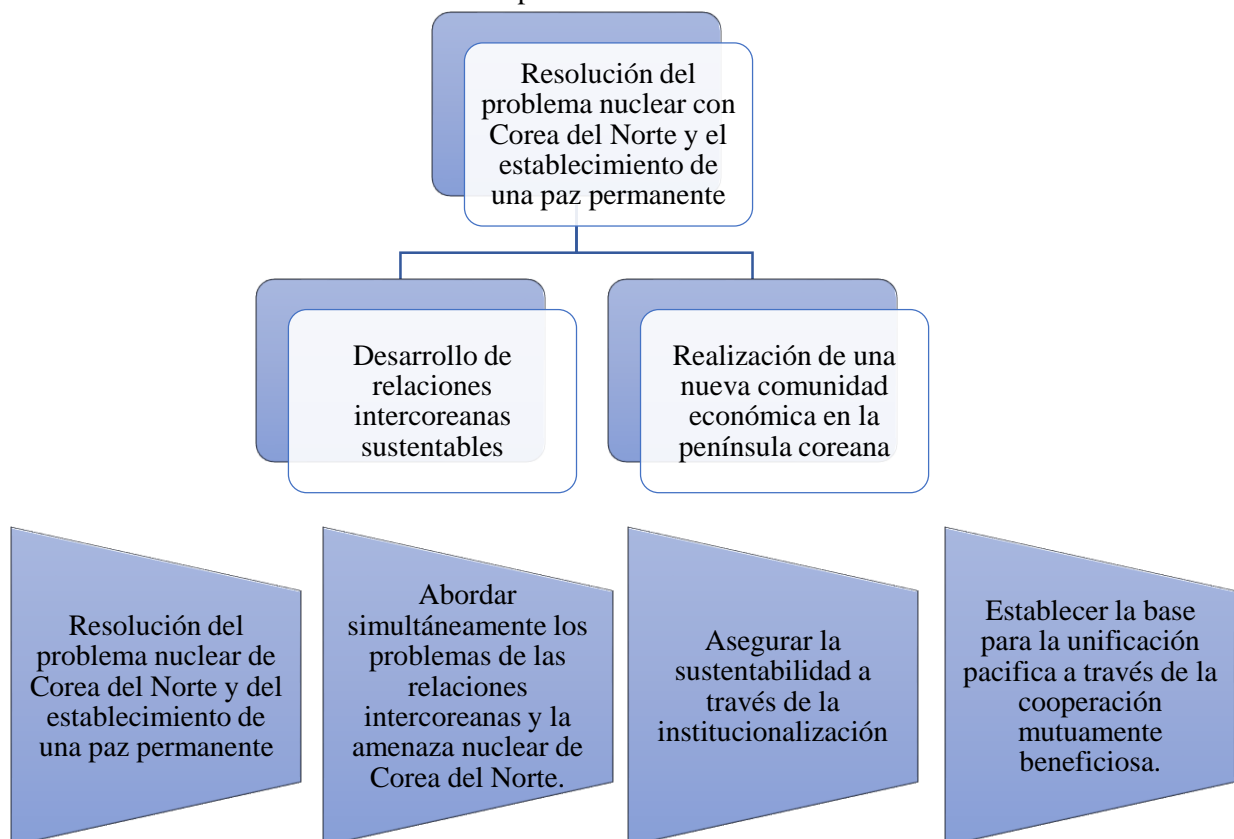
Resolución del problema nuclear con Corea del Norte y el establecimiento de una paz permanente

Desarrollo de relaciones intercoreanas sustentables

Realización de una nueva comunidad económica en la península coreana

Resolución del problema nuclear de Corea del Norte y del establecimiento de una paz permanente

Abordar simultáneamente los problemas de las relaciones intercoreanas y la amenaza nuclear de Corea del Norte.

Asegurar la sustentabilidad a través de la institucionalización

Establecer la base para la unificación pacifica a través de la cooperación mutuamente beneficiosa.